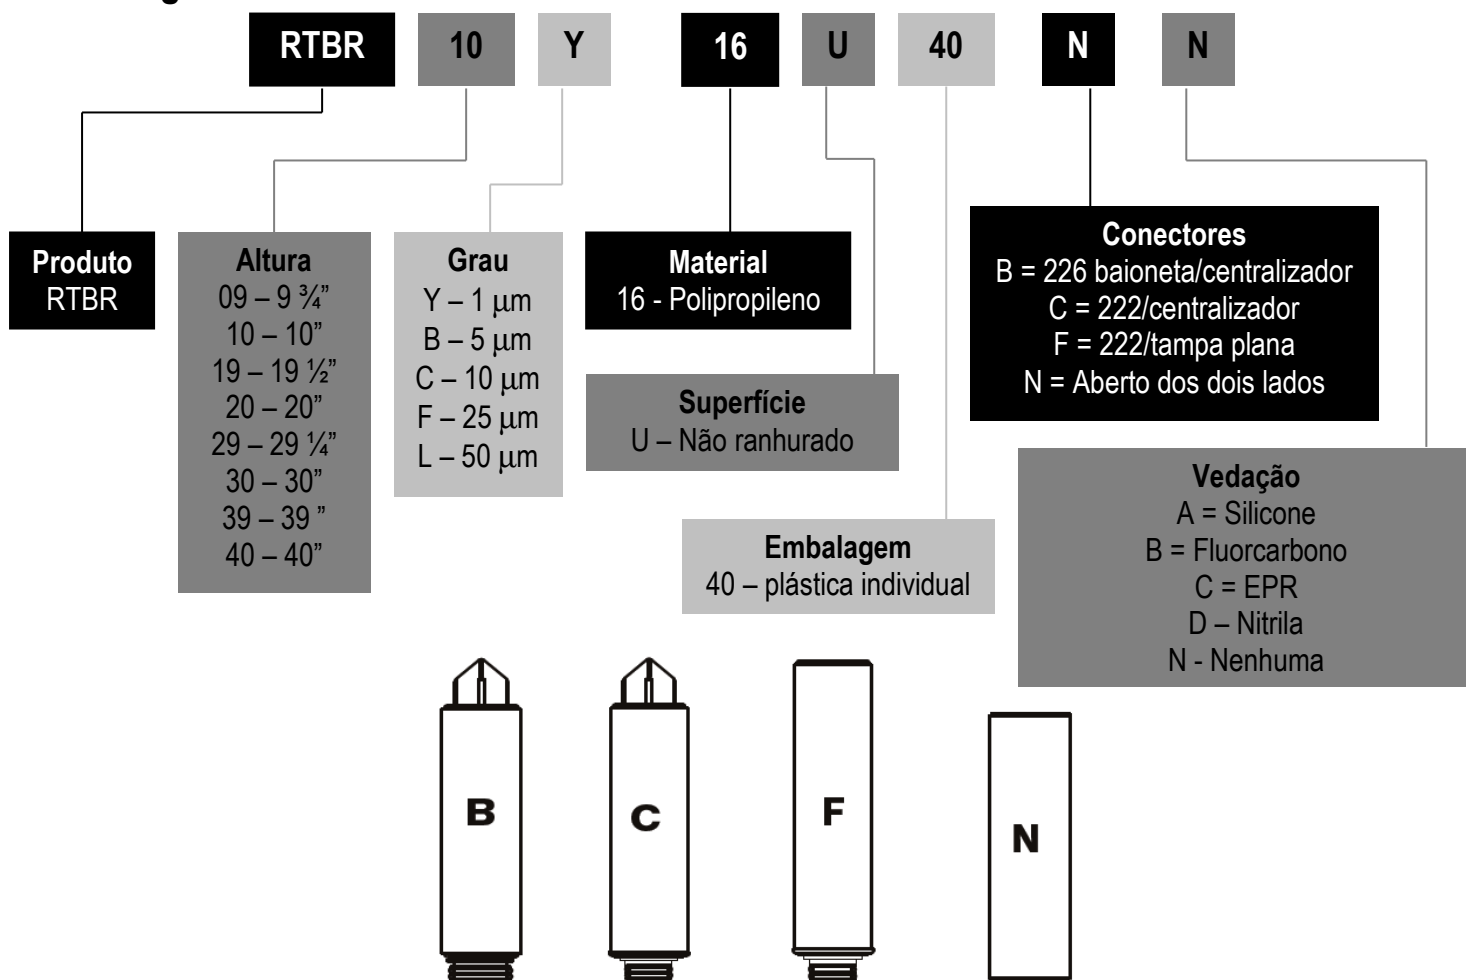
RTBR 10 Y 16 U 40 N N

Produto
RTBR

Altura
09 – 9 ¾”
10 – 10”
19 – 19 ½”
20 – 20”
29 – 29 ¼”
30 – 30”
39 – 39 ”
40 – 40”

Grau
Y – 1 μm
B – 5 μm
C – 10 μm
F – 25 μm
L – 50 μm

Material
16 - Polipropileno

Superfície
U – Não ranhurado

Embalagem
40 – plástica individual

Conectores
B = 226 baioneta/centralizador
C = 222/centralizador
F = 222/tampa plana
N = Aberto dos dois lados

Vedação
A = Silicone
B = Fluorcarbono
C = EPR
D – Nitrila
N - Nenhuma

B

C

F

N